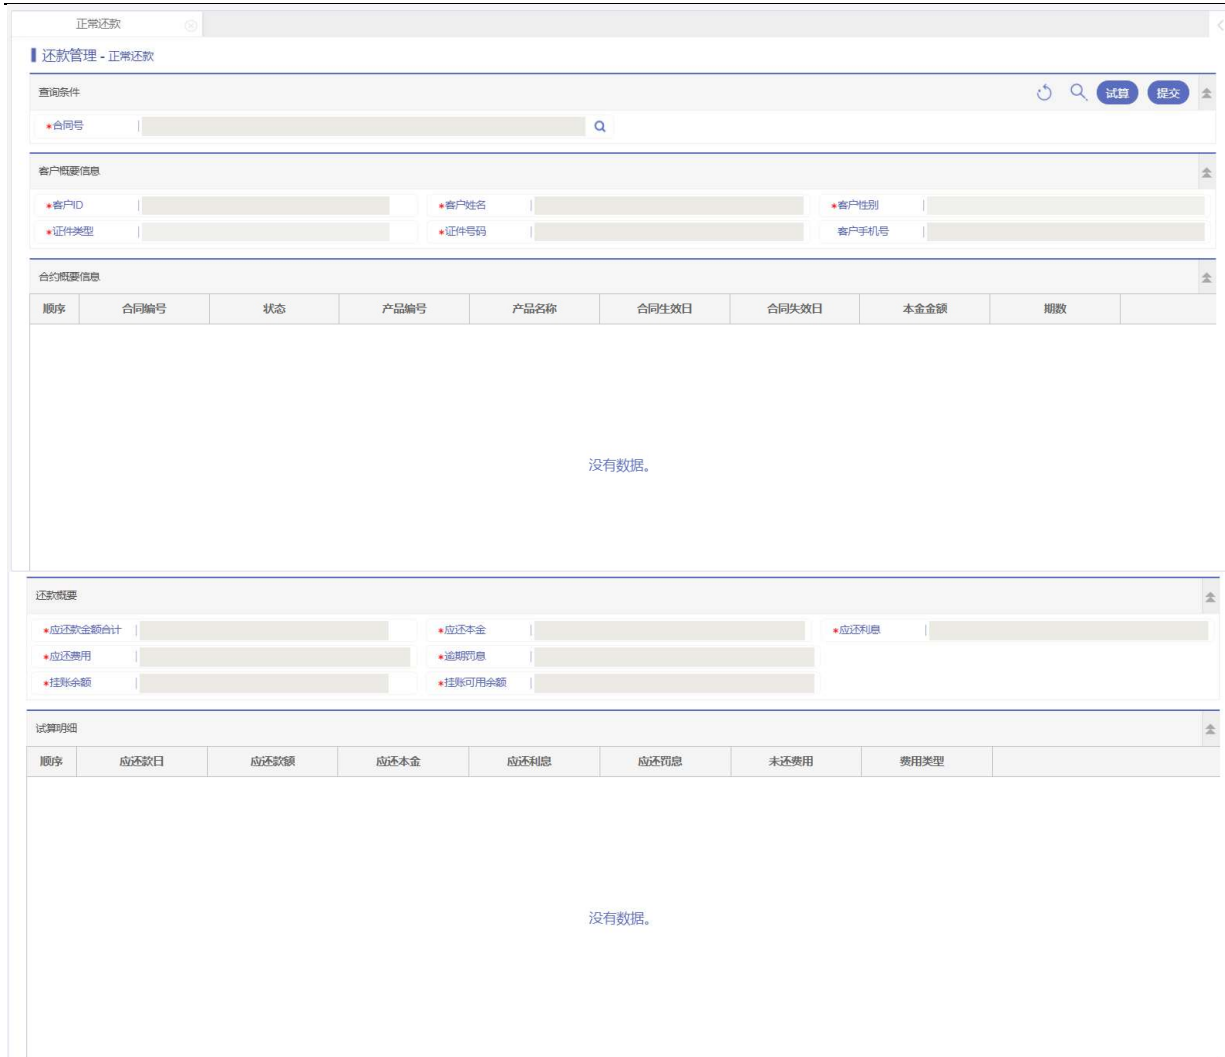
正常还款

还款管理 - 正常还款

查询条件

试算 提交

*合同号

客户概要信息

*客户ID
*客户姓名
*客户性别
*证件类型
*证件号码
客户手机号

合约概要信息

| 顺序 | 合同编号 | 状态 | 产品编号 | 产品名称 | 合同生效日 | 合同失效日 | 本金金额 | 期数 |
|---|---|---|---|---|---|---|---|---|

没有数据。

还款概要

*应还款金额合计
*应还本金
*应还利息
*应还费用
*逾期罚息
*挂账余额
*挂账可用余额

试算明细

| 顺序 | 应还款日 | 应还款额 | 应还本金 | 应还利息 | 应还罚息 | 未还费用 | 费用类型 |
|---|---|---|---|---|---|---|---|

没有数据。